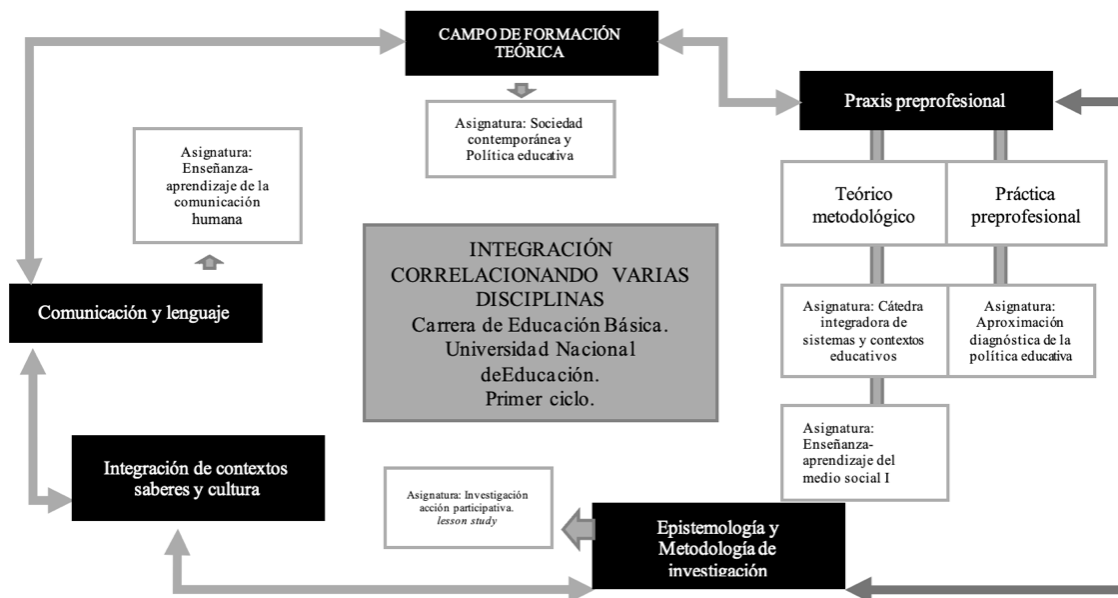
CAMPO DE FORMACIÓN TEÓRICA

Asignatura: Sociedad contemporánea y Política educativa

Praxis preprofesional

Asignatura: Enseñanza-aprendizaje de la comunicación humana

Teórico metodológico

Práctica preprofesional

INTEGRACIÓN CORRELACIONANDO VARIAS DISCIPLINAS
Carrera de Educación Básica.
Universidad Nacional deEducación.
Primer ciclo.

Comunicación y lenguaje

Asignatura: Cátedra integradora de sistemas y contextos educativos

Asignatura: Aproximación diagnóstica de la política educativa

Asignatura: Enseñanza-aprendizaje del medio social I

Integración de contextos saberes y cultura

Asignatura: Investigación acción participativa. *lesson study*

Epistemología y Metodología de investigación